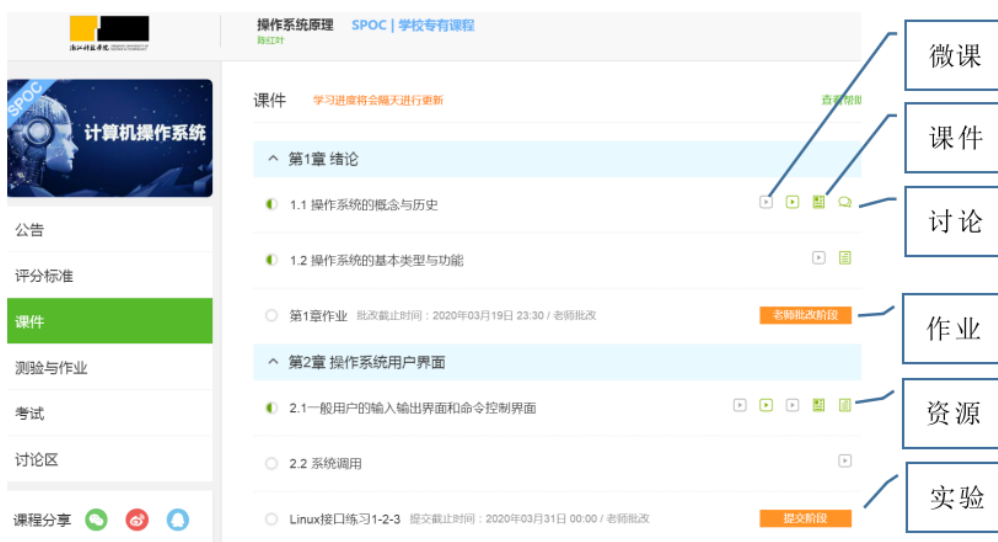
浙江科技学院

操作系统原理 SPOC | 学校专有课程
陈红叶

SPOC
计算机操作系统

公告
评分标准
课件
测验与作业
考试
讨论区

课程分享

课件 学习进度将会隔天进行更新 查看帮助

第1章 绪论
1.1 操作系统的概念与历史
1.2 操作系统的基本类型与功能
第1章作业 批改截止时间：2020年03月19日 23:30 / 老师批改 老师批改阶段

第2章 操作系统用户界面
2.1一般用户的输入输出界面和命令控制界面
2.2 系统调用
Linux接口练习1-2-3 提交截止时间：2020年03月31日 00:00 / 老师批改 提交阶段

微课
课件
讨论
作业
资源
实验